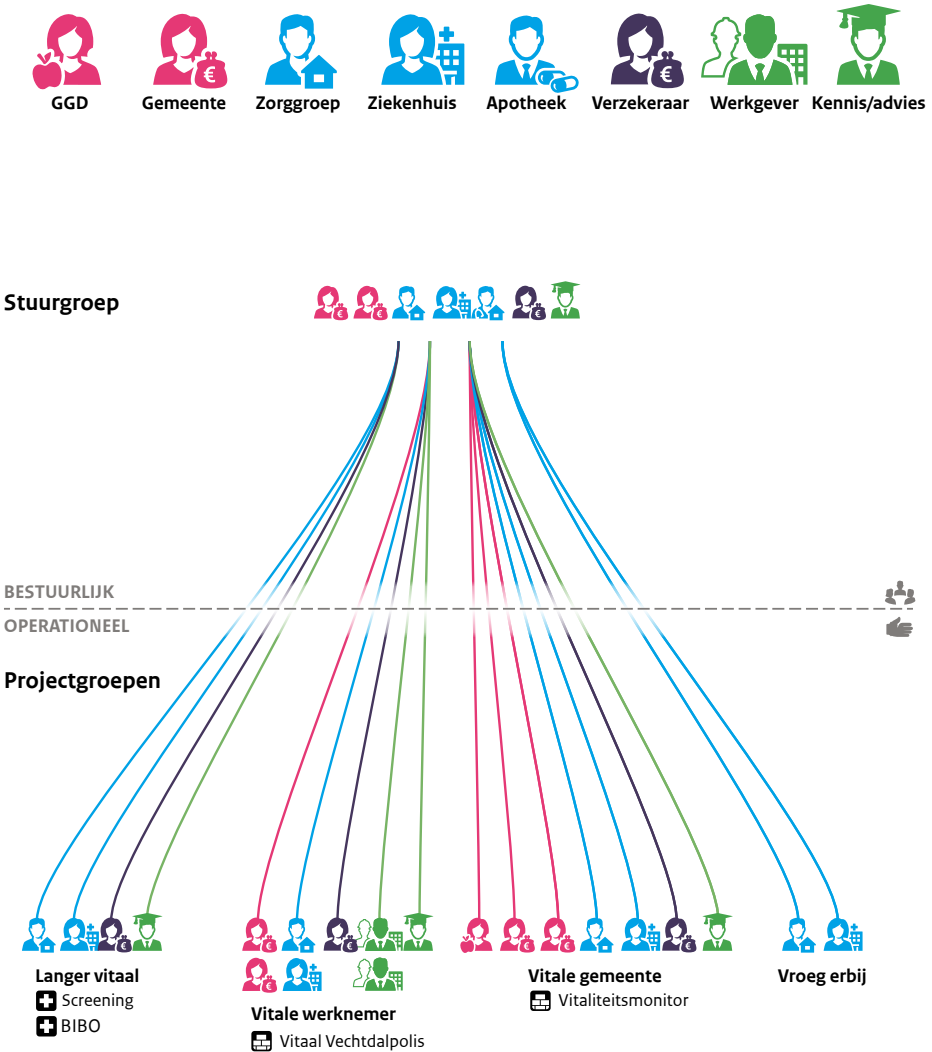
GGD Gemeente Zorggroep Ziekenhuis Apotheek Verzekeraar Werkgever Kennis/advies

Stuurgroep

BESTUURLIJK
OPERATIONEEL

Projectgroepen

Langer vitaal
Screening
BIBO

Vitale werknemer
Vitaal Vechtdalpolis

Vitale gemeente
Vitaliteitsmonitor

Vroeg erbij